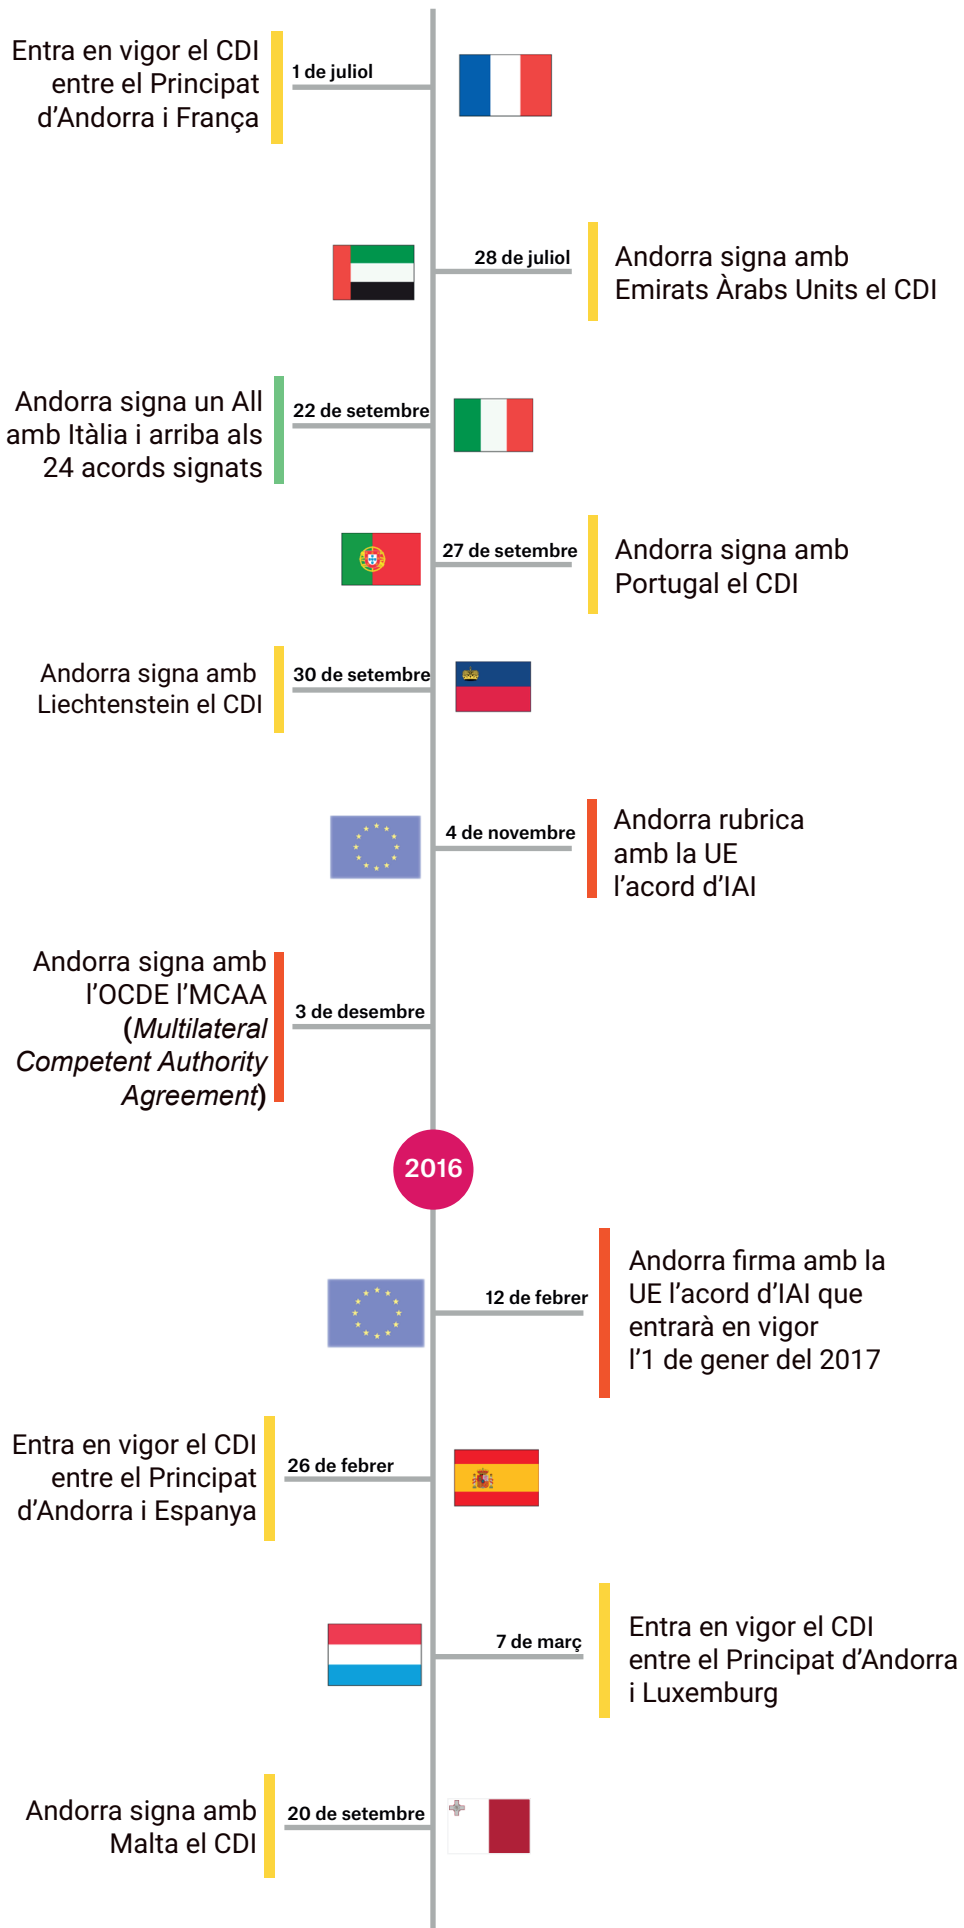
Entra en vigor el CDI entre el Principat d’Andorra i França

1 de juliol

28 de juliol

Andorra signa amb Emirats Àrabs Units el CDI

Andorra signa un AII amb Itàlia i arriba als 24 acords signats

22 de setembre

27 de setembre

Andorra signa amb Portugal el CDI

Andorra signa amb Liechtenstein el CDI

30 de setembre

4 de novembre

Andorra rubrica amb la UE l’acord d’IAI

Andorra signa amb l’OCDE l’MCAA (*Multilateral Competent Authority Agreement*)

3 de desembre

2016

12 de febrer

Andorra firma amb la UE l’acord d’IAI que entrarà en vigor l’1 de gener del 2017

Entra en vigor el CDI entre el Principat d’Andorra i Espanya

26 de febrer

7 de març

Entra en vigor el CDI entre el Principat d’Andorra i Luxemburg

Andorra signa amb Malta el CDI

20 de setembre